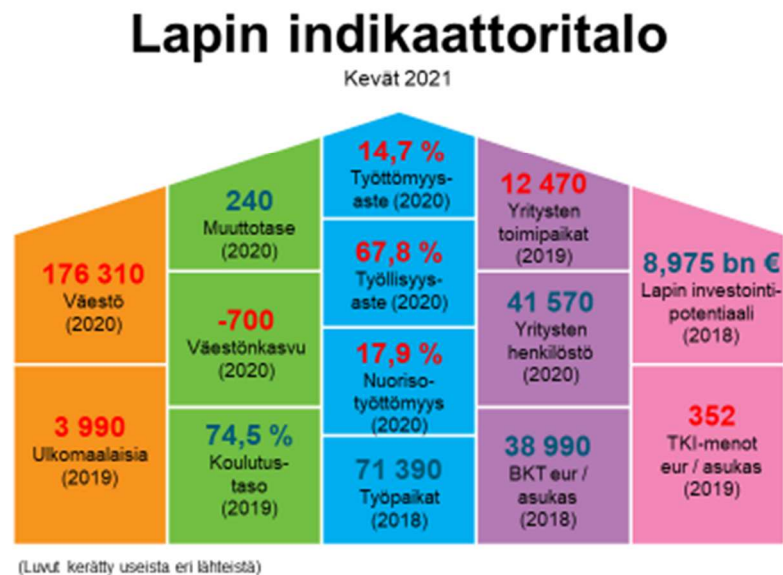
Lapin indikaattoritalo

Kevät 2021

176 310
Väestö
(2020)

3 990
Ulkomaalaisia
(2019)

240
Muuttotase
(2020)

-700
Väestönkasvu
(2020)

74,5 %
Koulutus-taso
(2019)

14,7 %
Työttömyys-aste (2020)

67,8 %
Työllisyys-aste (2020)

17,9 %
Nuoriso-työttömyys
(2020)

71 390
Työpaikat
(2018)

12 470
Yritysten toimipaikat
(2019)

41 570
Yritysten henkilöstö
(2020)

38 990
BKT eur / asukas
(2018)

8,975 bn €
Lapin investointi-potentiaali
(2018)

352
TKI-menot eur / asukas
(2019)

(Luvut kerätty useista eri lähteistä)